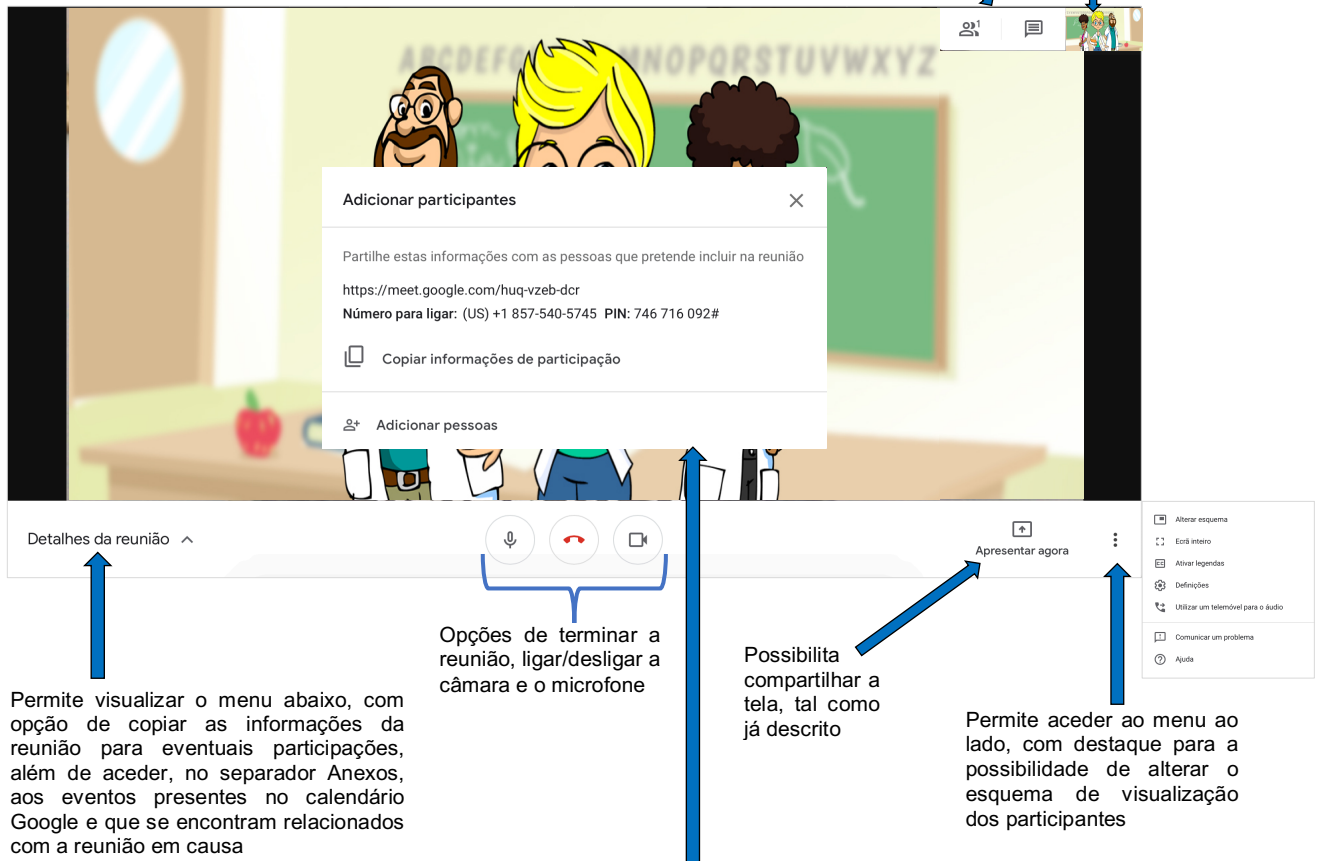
ABCDEFGHIJKLMNOPQRSTUVWXYZ

1

Adicionar participantes

Partilhe estas informações com as pessoas que pretende incluir na reunião

https://meet.google.com/huq-vzeb-dcr

Número para ligar: (US) +1 857-540-5745 PIN: 746 716 092#

Copiar informações de participação

Adicionar pessoas

Detalhes da reunião

Apresentar agora

Alterar esquema

Ecrã inteiro

Ativar legendas

Definições

Utilizar um telemóvel para o áudio

Comunicar um problema

Ajuda

Opções de terminar a reunião, ligar/desligar a câmara e o microfone

Possibilita compartilhar a tela, tal como já descrito

Permite visualizar o menu abaixo, com opção de copiar as informações da reunião para eventuais participações, além de aceder, no separador Anexos, aos eventos presentes no calendário Google e que se encontram relacionados com a reunião em causa

Permite aceder ao menu ao lado, com destaque para a possibilidade de alterar o esquema de visualização dos participantes